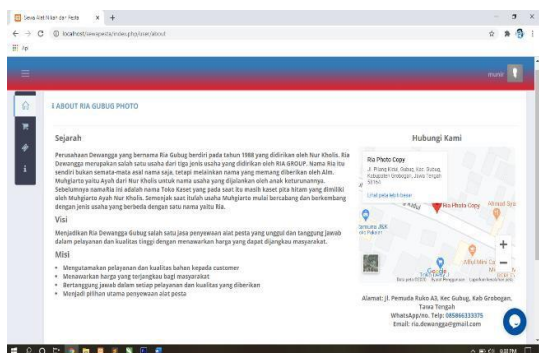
Sewa Alat Nikah dan Pesta × +

← → C ⓘ localhost/sewapesta/index.php/user/about

Ⓜ Ip

munir

ℹ ABOUT RIA GUBUG PHOTO

Sejarah

Perusahaan Dewangga yang bernama Ria Gubug berdiri pada tahun 1998 yang didirikan oleh Nur Kholis. Ria Dewangga merupakan salah satu usaha dari tiga jenis usaha yang didirikan oleh RIA GROUP. Nama Ria itu sendiri bukan semata-mata asal nama saja, tetapi melainkan nama yang memang diberikan oleh Alm. Muhgiarto yaitu Ayah dari Nur Kholis untuk nama usaha yang dijalankan oleh anak keturunannya. Sebelumnya namaRia ini adalah nama Toko Kaset yang pada saat itu masih kaset pita hitam yang dimiliki oleh Muhgiarto Ayah Nur Kholis. Semenjak saat itulah usaha Muhgiarto mulai bercabang dan berkembang dengan jenis usaha yang berbeda dengan satu nama yaitu Ria.

Visi

Menjadikan Ria Dewangga Gubug salah satu jasa penyewaan alat pesta yang unggul dan tanggung jawab dalam pelayanan dan kualitas tinggi dengan menawarkan harga yang dapat dijangkau masyarakat.

Misi

• Mengutamakan pelayanan dan kualitas bahan kepada customer
• Menawarkan harga yang terjangkau bagi masyarakat
• Bertanggung jawab dalam setiap pelayanan dan kualitas yang diberikan
• Menjadi pilihan utama penyewaan alat pesta

Hubungi Kami

Ria Photo Copy
Jl. Pitang Kidul, Gubug, Kec. Gubug, Kabupaten Grobogan, Jawa Tengah 58164

Lihat peta lebih besar

Ria Photo Copy

Alamat: Jl. Pemuda Ruko A3, Kec Gubug, Kab Grobogan, Jawa Tengah
WhatsApp/no. Telp: 085866333375
Email: ria.dewangga@gmail.com